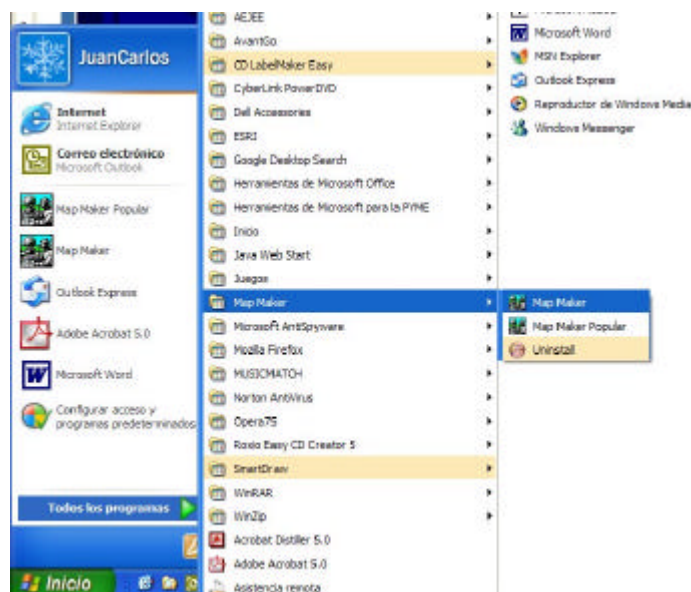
JuanCarlos

Internet
Internet Explorer

Correo electrónico
Microsoft Outlook

Map Maker Popular

Map Maker

Outlook Express

Adobe Acrobat 5.0

Microsoft Word

Configurar acceso y programas predeterminados

Todos los programas

Inicio

AEJEE
AvantGo
CD LabelMaker Easy
CyberLink PowerDVD
Dell Accessories
ESRI
Google Desktop Search
Herramientas de Microsoft Office
Herramientas de Microsoft para la PYME
Inicio
Java Web Start
Juegos
Map Maker
Microsoft AntiSpyware
Mozilla Firefox
MUSICMATCH
Norton AntiVirus
Opera75
Roxio Easy CD Creator 5
SmartDraw
WinRAR
WinZip
Acrobat Distiller 5.0
Adobe Acrobat 5.0
Asistencia remota

Microsoft Word
MSN Explorer
Outlook Express
Reproductor de Windows Media
Windows Messenger

Map Maker
Map Maker Popular
Uninstall